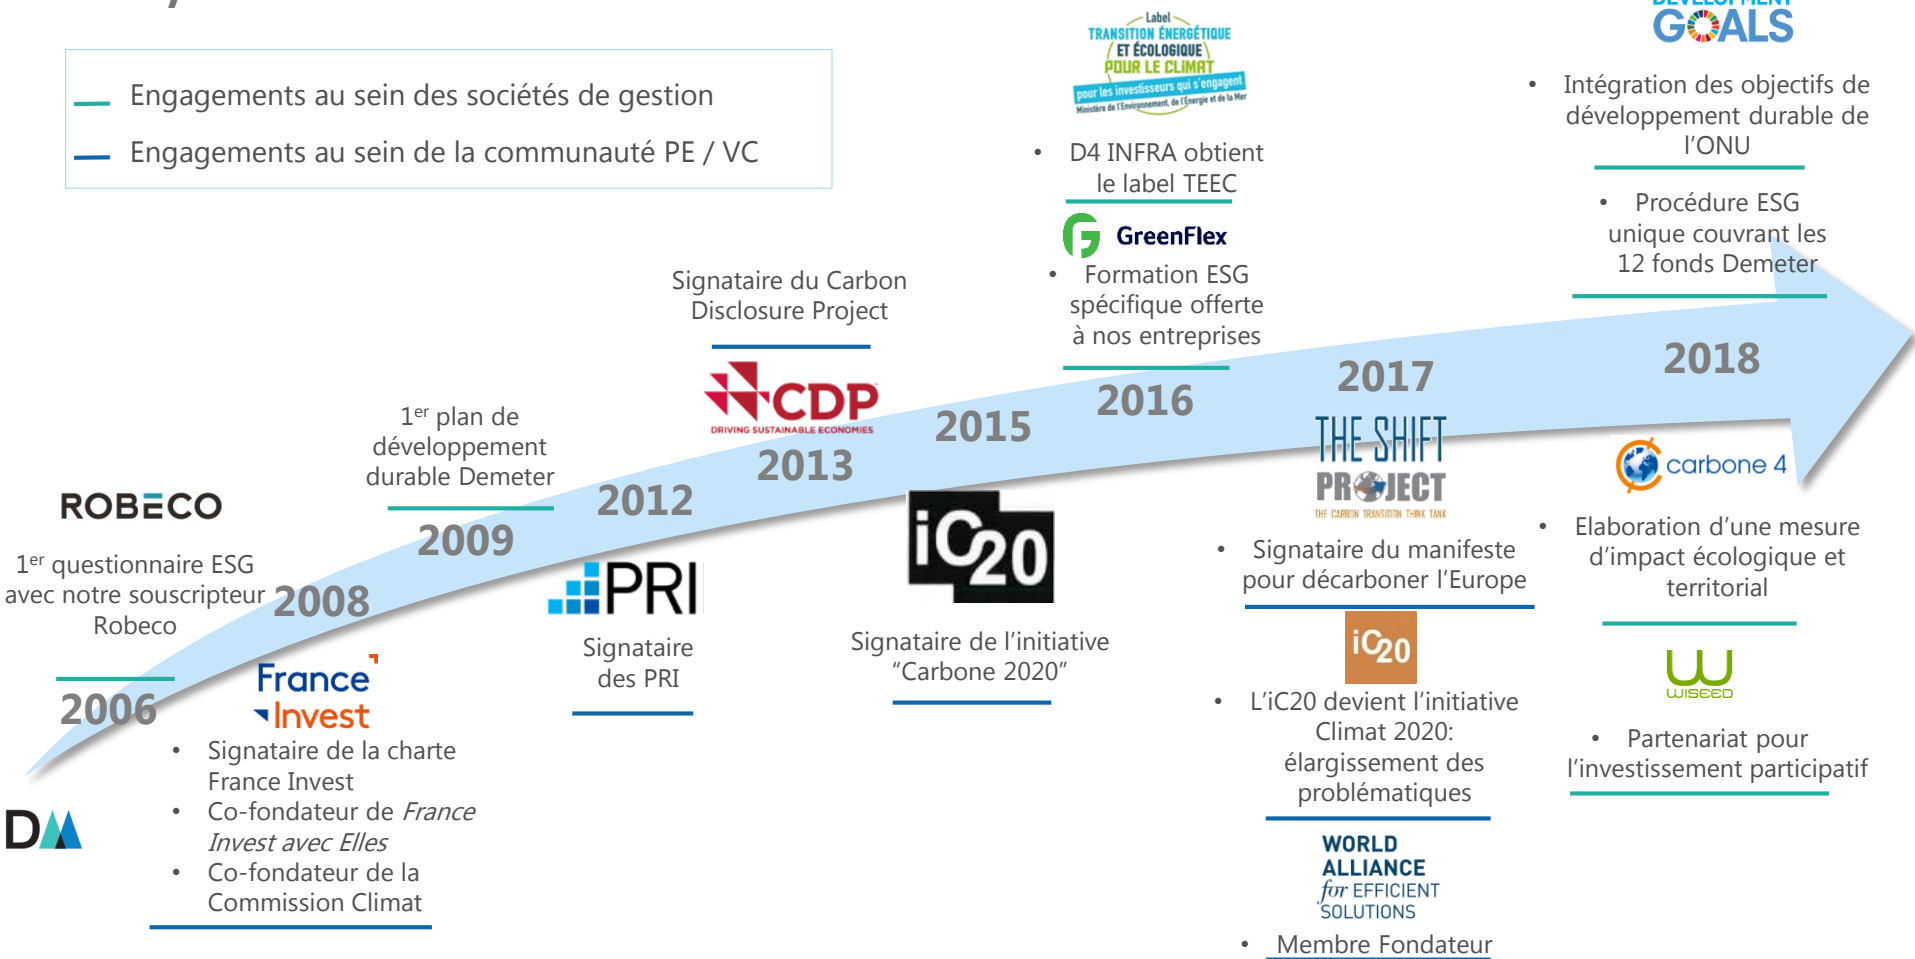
Engagements au sein des sociétés de gestion

Engagements au sein de la communauté PE / VC

ROBECO

1$^{er}$ questionnaire ESG avec notre souscripteur Robeco

2006

France Invest

• Signataire de la charte France Invest
• Co-fondateur de *France Invest avec Elles*
• Co-fondateur de la Commission Climat

DA

2008

1$^{er}$ plan de développement durable Demeter

2009

2012

PRI

Signataire des PRI

Signataire du Carbon Disclosure Project

CDP DRIVING SUSTAINABLE ECONOMIES

2013

2015

iC20

Signataire de l'initiative "Carbone 2020"

Label TRANSITION ÉNERGÉTIQUE ET ÉCOLOGIQUE POUR LE CLIMAT pour les investisseurs qui s'engagent Ministère de l'Environnement, de l'Énergie et de la Mer

• D4 INFRA obtient le label TEEC

GreenFlex

• Formation ESG spécifique offerte à nos entreprises

2016

2017

THE SHIFT PROJECT THE CARBON TRANSITION THINK TANK

• Signataire du manifeste pour décarboner l'Europe

iC20

• L'iC20 devient l'initiative Climat 2020: élargissement des problématiques

WORLD ALLIANCE for EFFICIENT SOLUTIONS

• Membre Fondateur

GOALS

• Intégration des objectifs de développement durable de l'ONU

• Procédure ESG unique couvrant les 12 fonds Demeter

2018

carbone 4

• Elaboration d'une mesure d'impact écologique et territorial

WISEED

• Partenariat pour l'investissement participatif